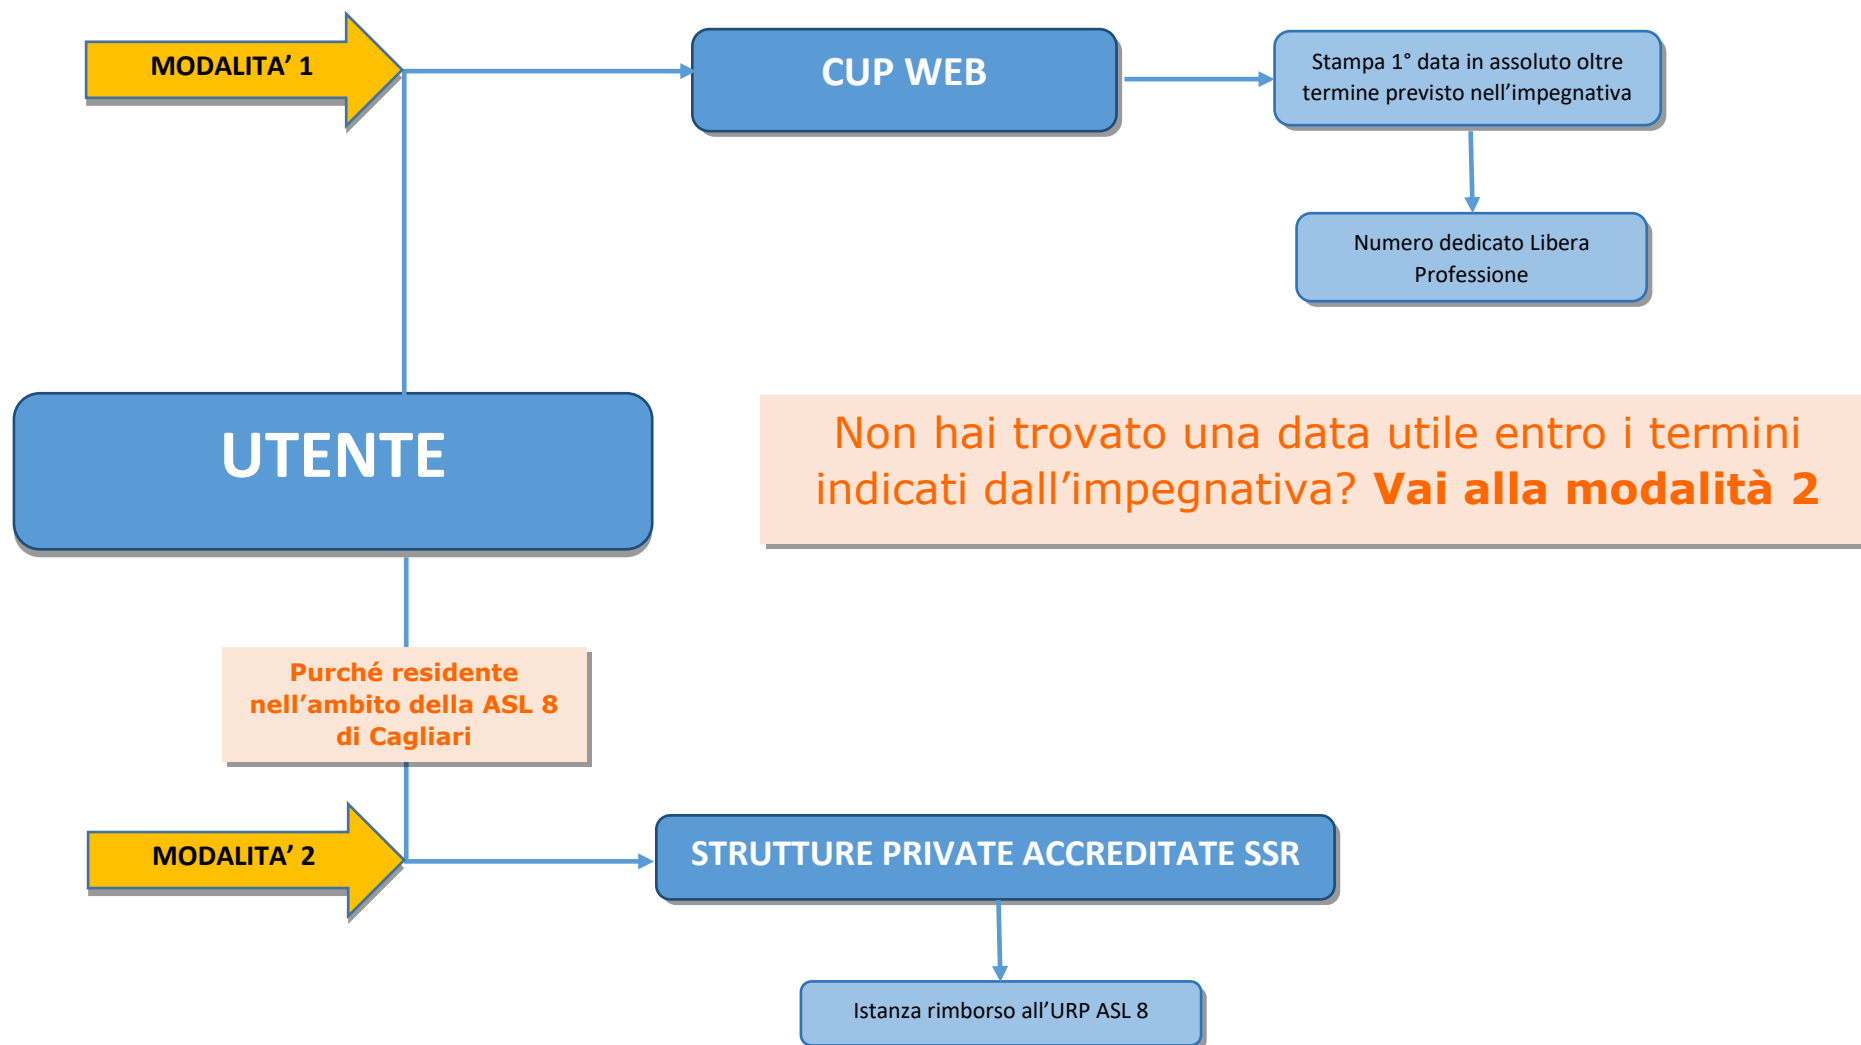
MODALITA' 1

CUP WEB

Stampa 1° data in assoluto oltre termine previsto nell'impegnativa

Numero dedicato Libera Professione

UTENTE

Non hai trovato una data utile entro i termini indicati dall'impegnativa? **Vai alla modalità 2**

Purché residente nell'ambito della ASL 8 di Cagliari

MODALITA' 2

STRUTTURE PRIVATE ACCREDITATE SSR

Istanza rimborso all'URP ASL 8